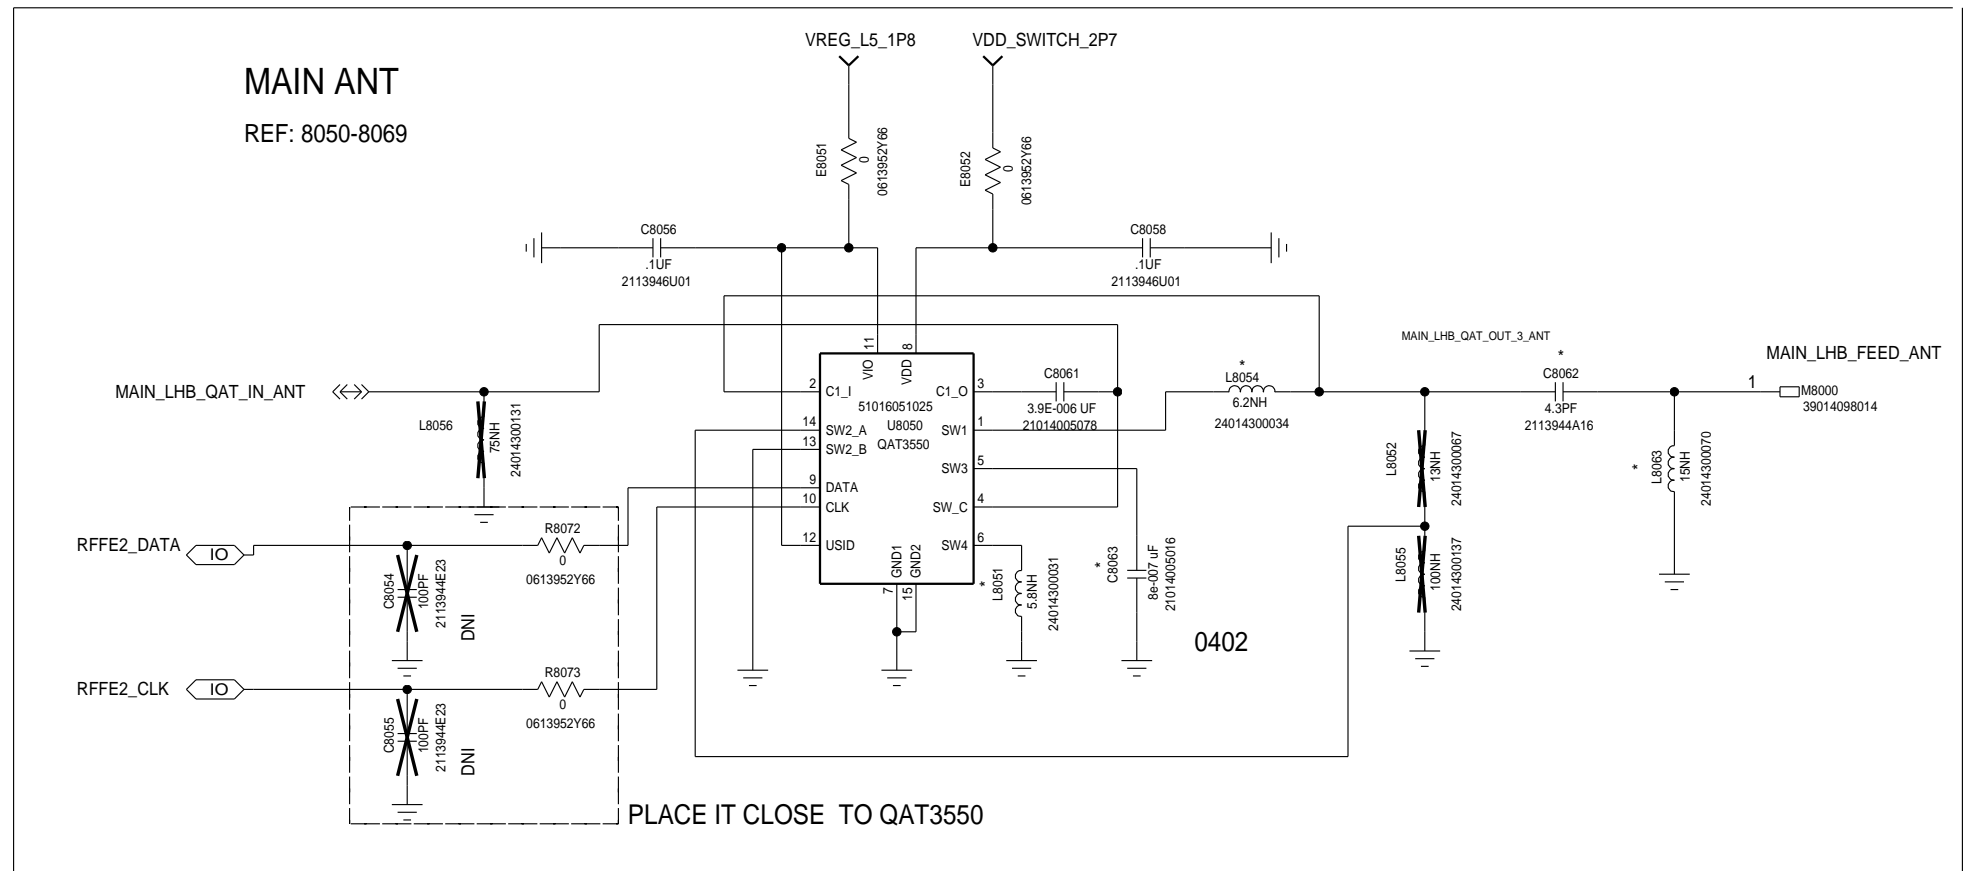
MAIN ANT

REF: 8050-8069

VREG_L5_1P8

VDD_SWITCH_2P7

E8051
0
0613952Y66

E8052
0
0613952Y66

C8056
.1UF
2113946U01

C8058
.1UF
2113946U01

MAIN_LHB_QAT_OUT_3_ANT

MAIN_LHB_FEED_ANT

11 8
VIO VDD

MAIN_LHB_QAT_IN_ANT

2 C1_I
51016051025
U8050
QAT3550
C1_O 3
SW1 1
14 SW2_A
13 SW2_B
SW3 5
9 DATA
10 CLK
SW_C 4
12 USID
SW4 6
GND1 GND2
7 15

C8061
3.9E-006 UF
21014005078

*
L8054
6.2NH
24014300034

*
C8062
4.3PF
2113944A16

1
M8000
39014098014

L8056
75NH
24014300131

L8052
13NH
24014300067

*
L8063
15NH
24014300070

RFFE2_DATA
IO

R8072
0
0613952Y66

C8054
100PF
2113944E23
DNI

*
C8063
8e-007 uF
21014005016

*
L8051
5.8NH
24014300031

L8055
100NH
24014300137

0402

RFFE2_CLK
IO

R8073
0
0613952Y66

C8055
100PF
2113944E23
DNI

PLACE IT CLOSE TO QAT3550